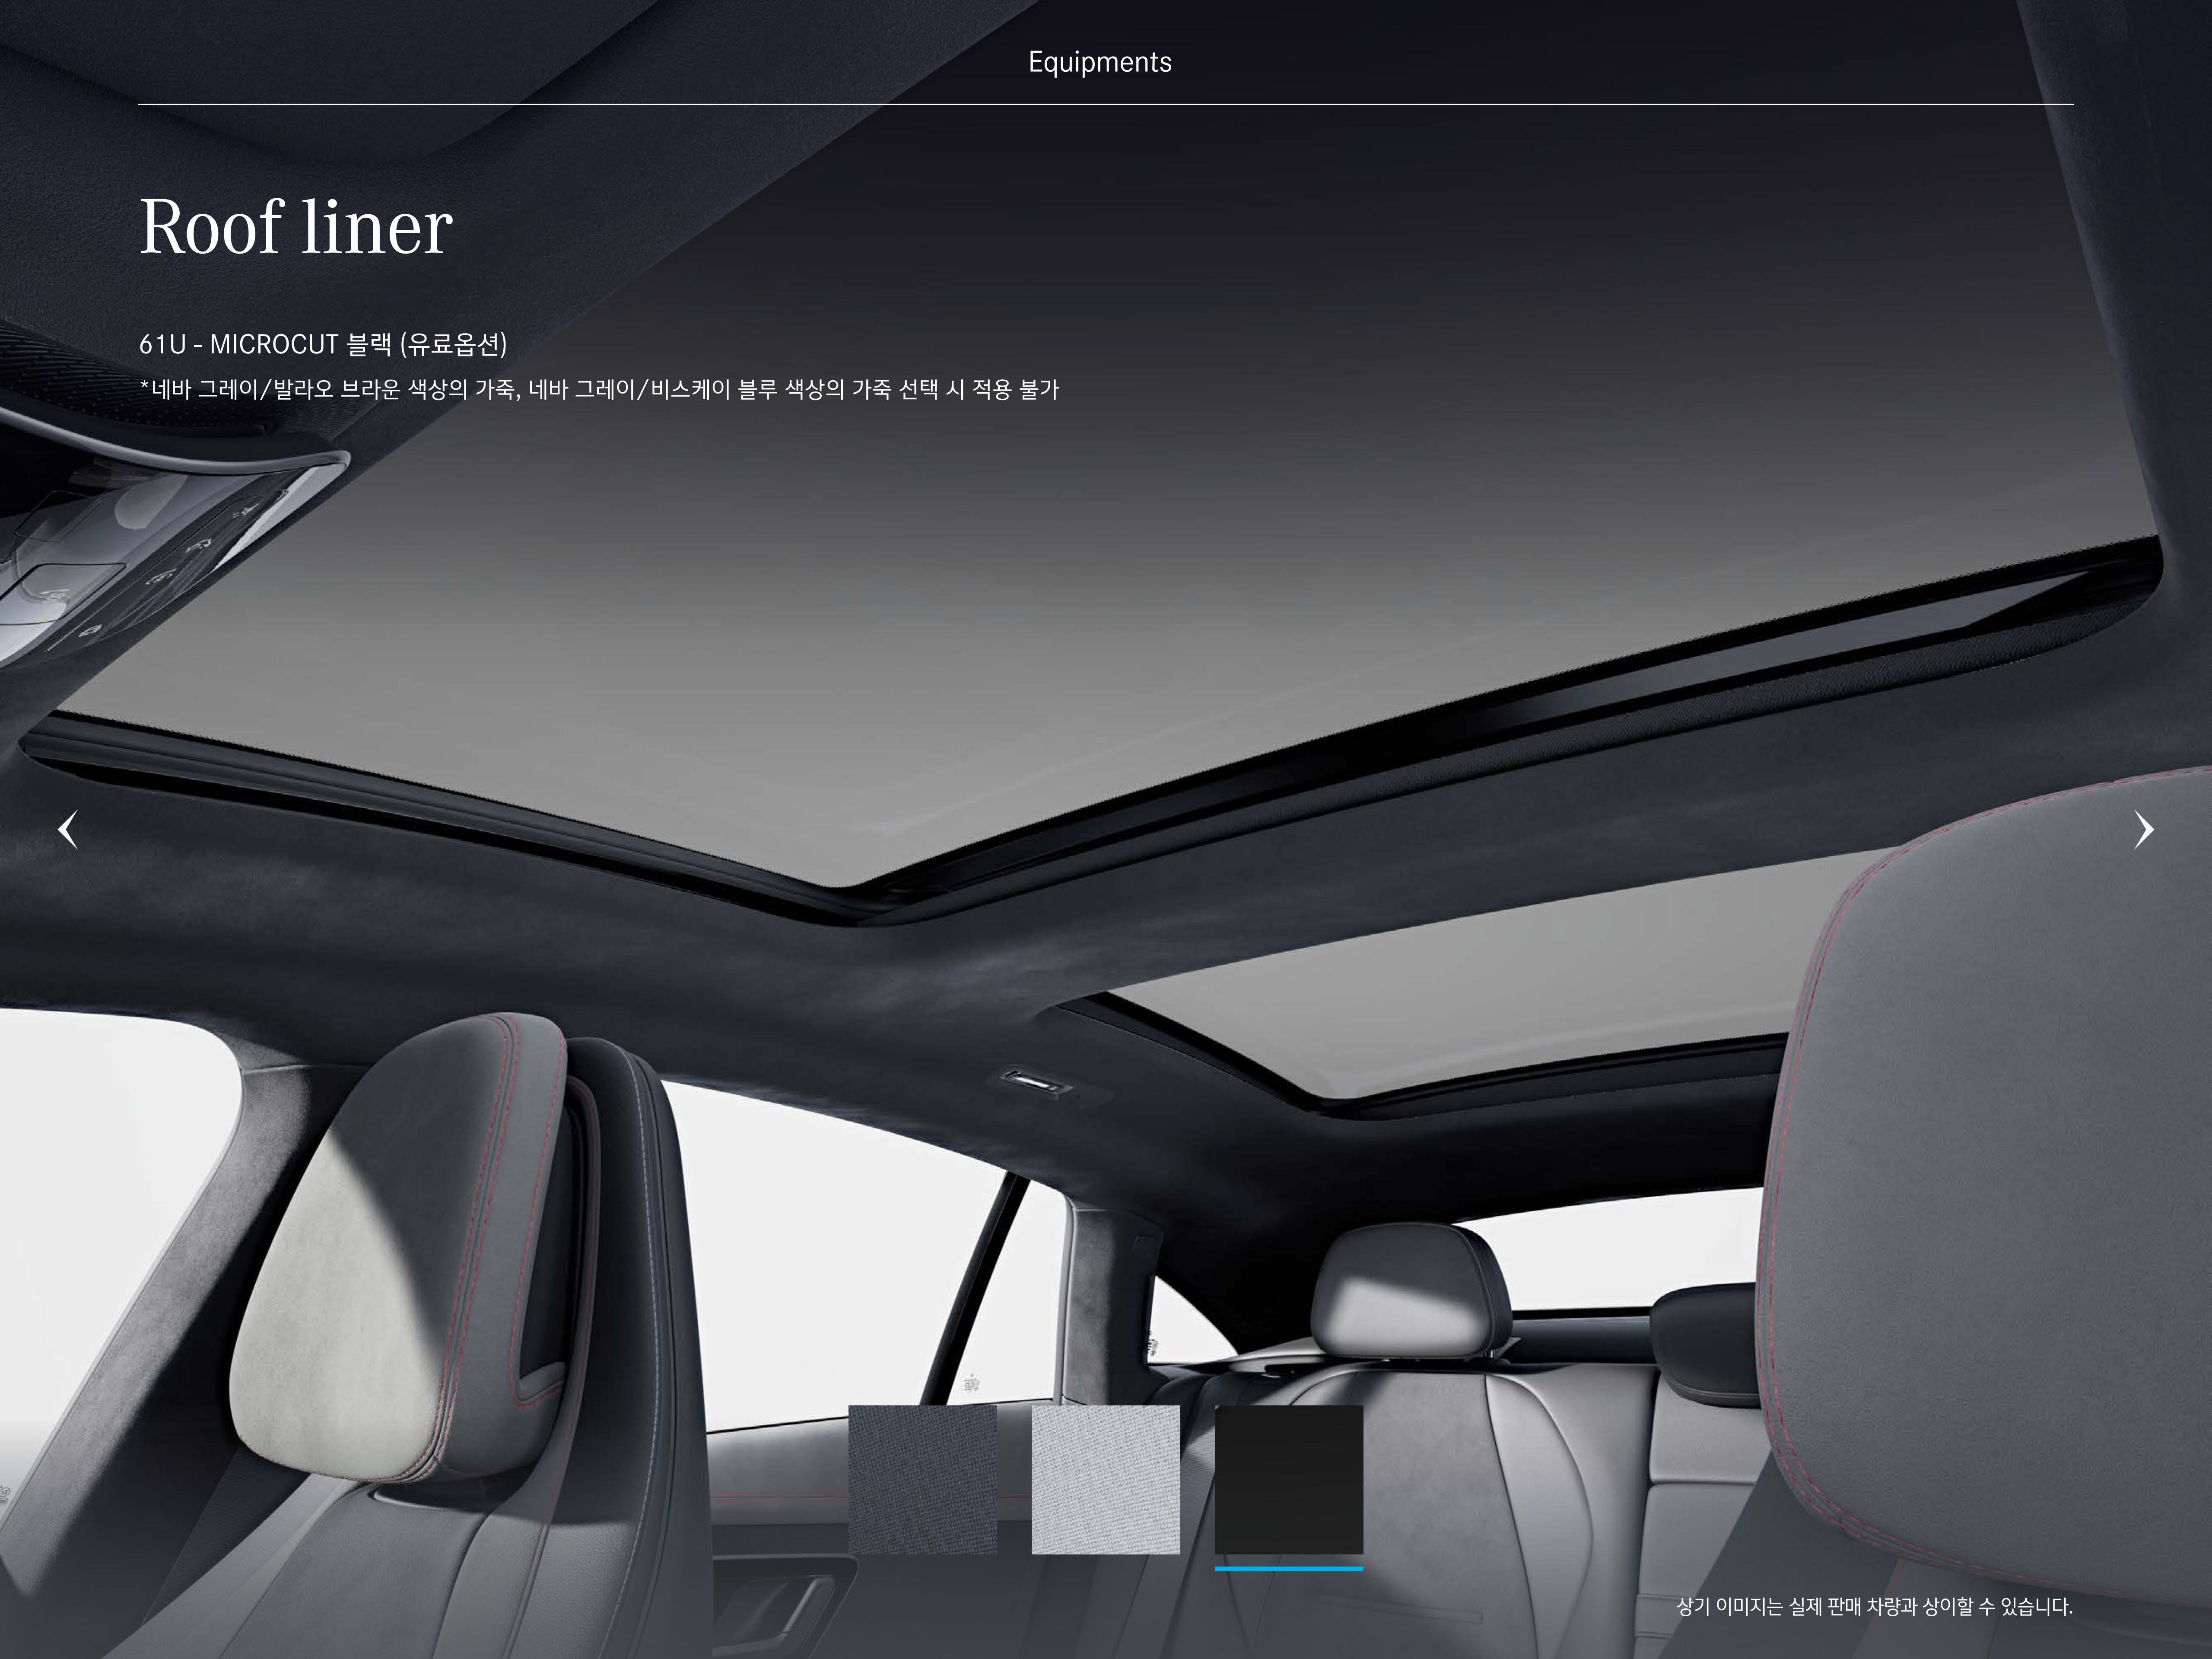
Equipments

Roof liner

61U - MICROCUT 블랙 (유료옵션)

*네바 그레이/발라오 브라운 색상의 가죽, 네바 그레이/비스케이 블루 색상의 가죽 선택 시 적용 불가

‹

›

상기 이미지는 실제 판매 차량과 상이할 수 있습니다.